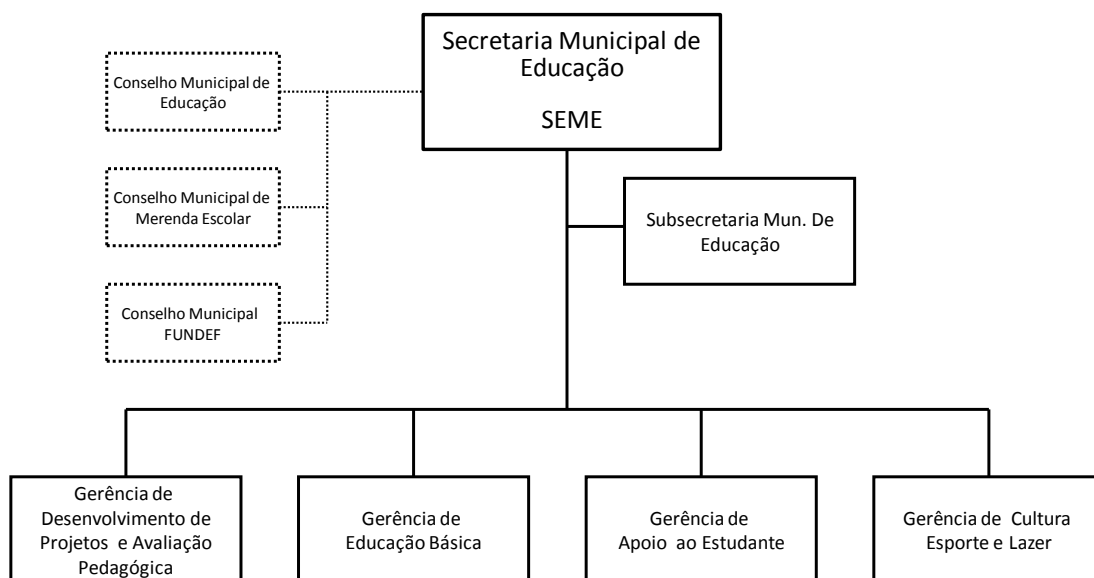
Secretaria Municipal de Educação

SEME

Conselho Municipal de Educação

Conselho Municipal de Merenda Escolar

Conselho Municipal FUNDEF

Subsecretaria Mun. De Educação

Gerência de Desenvolvimento de Projetos e Avaliação Pedagógica

Gerência de Educação Básica

Gerência de Apoio ao Estudante

Gerência de Cultura Esporte e Lazer